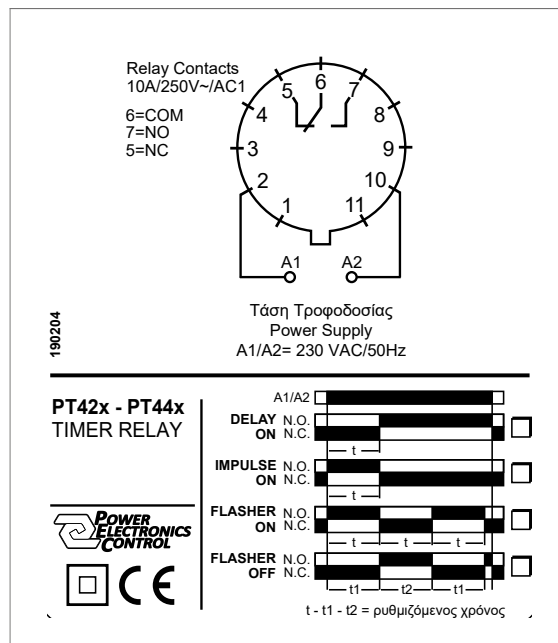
Relay Contacts
10A/250V~/AC1

6=COM
7=NO
5=NC

5 6 7
4 8
3 9
2 10
1 11

A1 A2

190204

Τάση Τροφοδοσίας
Power Supply
A1/A2= 230 VAC/50Hz

PT42x - PT44x
TIMER RELAY

POWER ELECTRONICS CONTROL

CE

A1/A2

DELAY ON N.O. N.C.
t

IMPULSE ON N.O. N.C.
t

FLASHER ON N.O. N.C.
t t t

FLASHER OFF N.O. N.C.
t1 t2 t1

t - t1 - t2 = ρυθμιζόμενος χρόνος